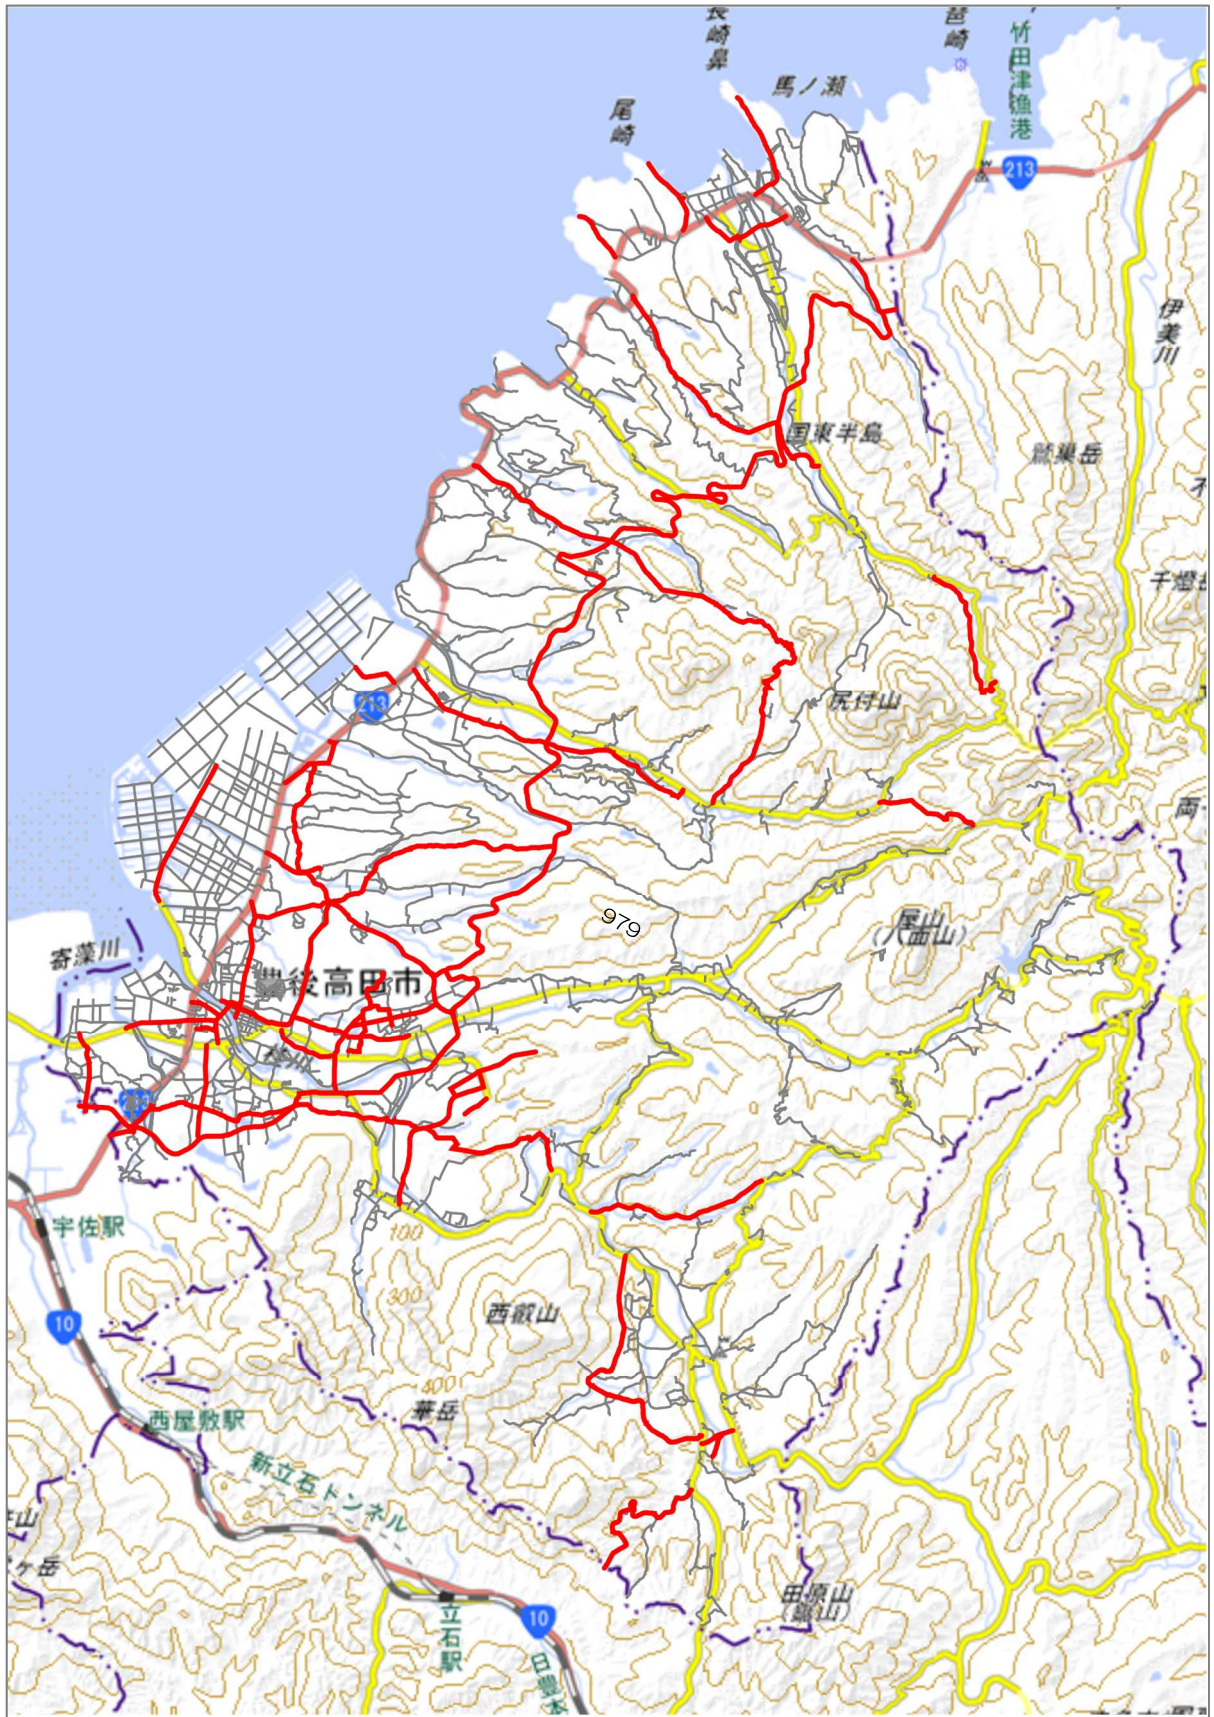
長崎鼻
邑崎
竹田津漁港
馬ノ瀬
尾崎
213
伊美川
国東半島
鷲巣岳
千燈岳
尻付山
213
両
979
尾岳山
(八面山)
寄藻川
豊後高田市
桂川
213
宇佐駅
100
300
西叡山
10
400
華岳
西屋敷駅
新立石トンネル
山
ヶ岳
立石駅
10
日豊本
田原山
(鋸山)